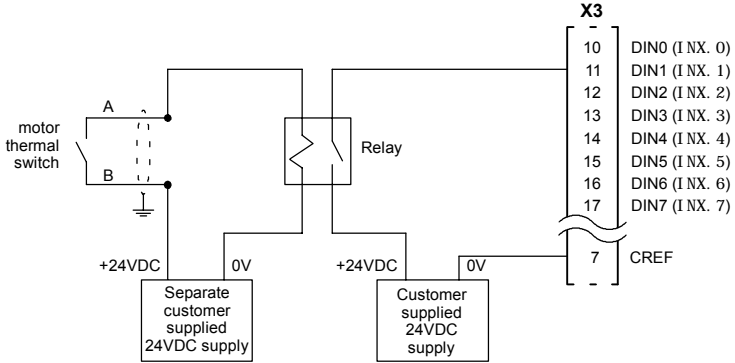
X3

10 DIN0 (INX. 0)
11 DIN1 (INX. 1)
12 DIN2 (INX. 2)
13 DIN3 (INX. 3)
14 DIN4 (INX. 4)
15 DIN5 (INX. 5)
16 DIN6 (INX. 6)
17 DIN7 (INX. 7)
7 CREF

A
motor thermal switch
B

Relay

+24VDC
0V
Separate customer supplied 24VDC supply

+24VDC
0V
Customer supplied 24VDC supply